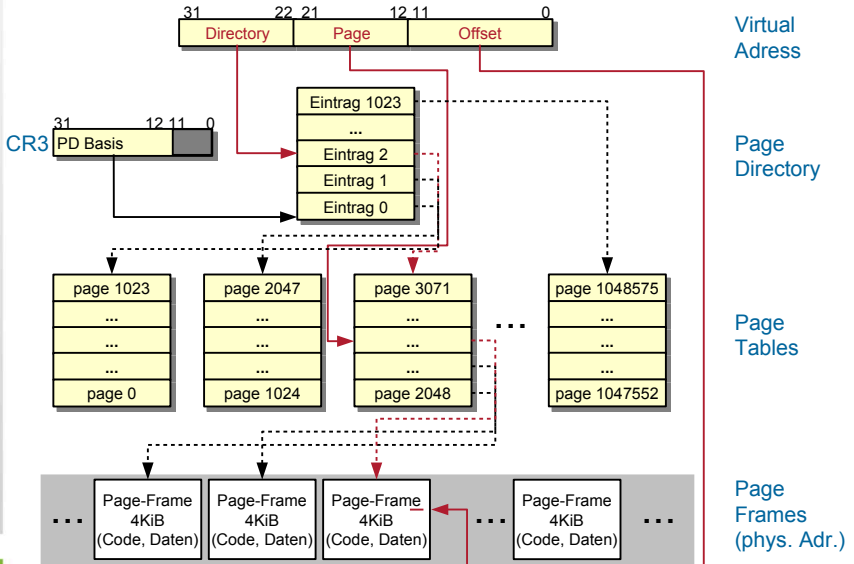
31 22 21 12 11 0

Directory | Page | Offset

Virtual Adress

Eintrag 1023
...
Eintrag 2
Eintrag 1
Eintrag 0

31 12 11 0
CR3 PD Basis

Page Directory

| page 1023 |
|---|
| ... |
| ... |
| ... |
| page 0 |

| page 2047 |
|---|
| ... |
| ... |
| ... |
| page 1024 |

| page 3071 |
|---|
| ... |
| ... |
| ... |
| page 2048 |

...

| page 1048575 |
|---|
| ... |
| ... |
| ... |
| page 1047552 |

Page Tables

...
Page-Frame 4KiB (Code, Daten)
Page-Frame 4KiB (Code, Daten)
Page-Frame 4KiB (Code, Daten)
...
Page-Frame 4KiB (Code, Daten)
...

Page Frames (phys. Adr.)